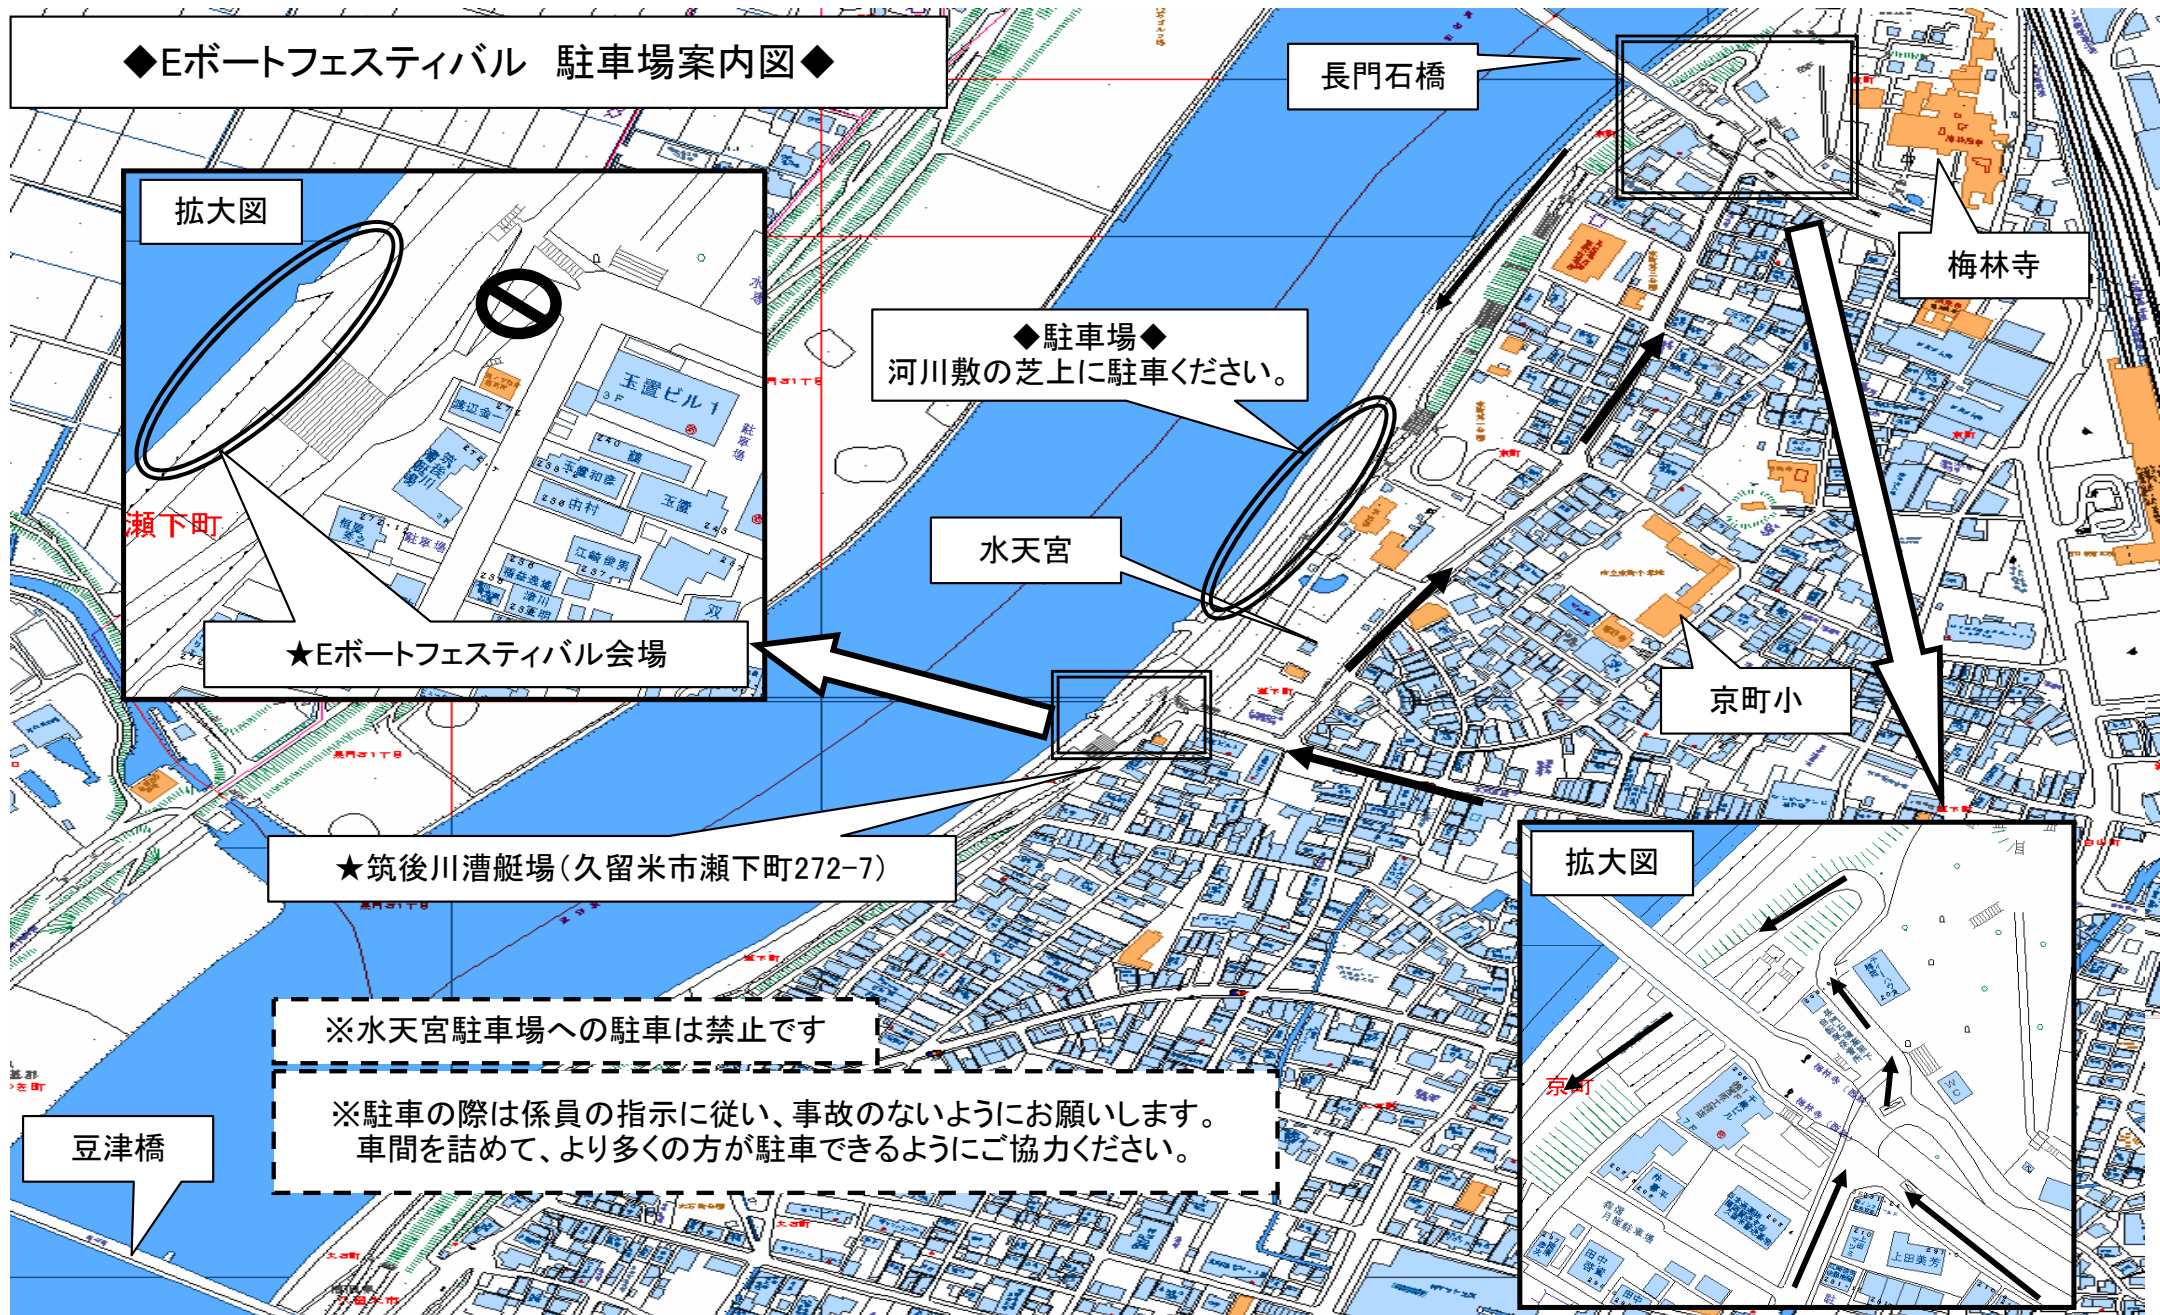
◆Eボートフェスティバル　駐車場案内図◆

長門石橋

拡大図

梅林寺

◆駐車場◆
河川敷の芝上に駐車ください。

玉置ビル1

瀬下町

水天宮

★Eボートフェスティバル会場

京町小

★筑後川漕艇場（久留米市瀬下町272-7）

拡大図

京町

※水天宮駐車場への駐車は禁止です

※駐車の際は係員の指示に従い、事故のないようにお願いします。
車間を詰めて、より多くの方が駐車できるようにご協力ください。

豆津橋